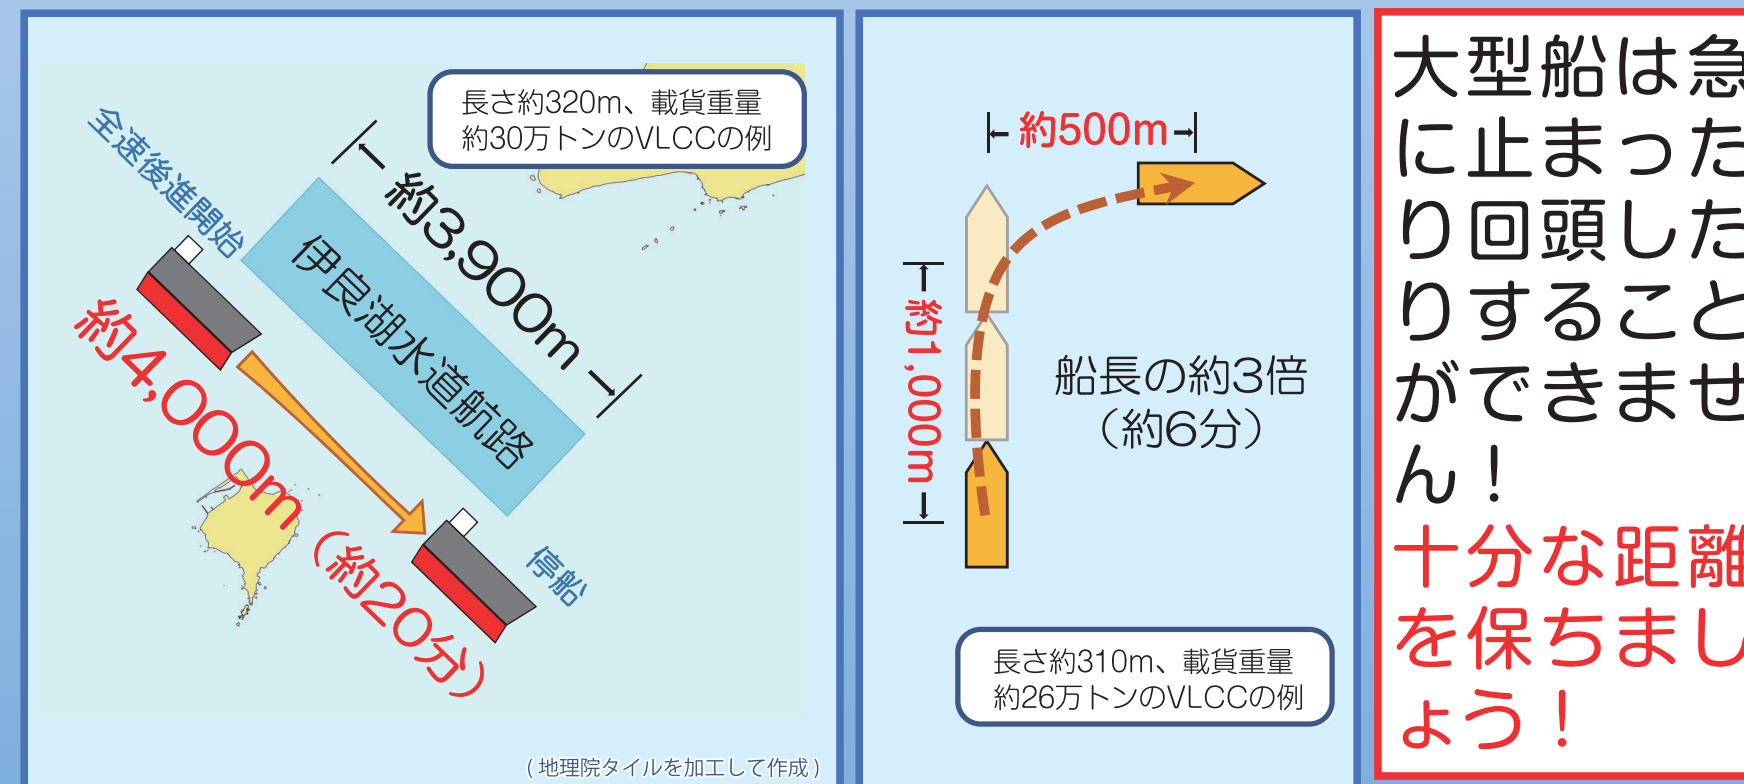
長さ約320m、載貨重量約30万トンのVLCCの例

全速後進開始

約3,900m

伊良湖水道航路

約4,000m（約20分）

停船

（地理院タイルを加工して作成）

約500m

約1,000m

船長の約3倍（約6分）

長さ約310m、載貨重量約26万トンのVLCCの例

大型船は急に止まったり回頭したりすることができません！
十分な距離を保ちましょう！